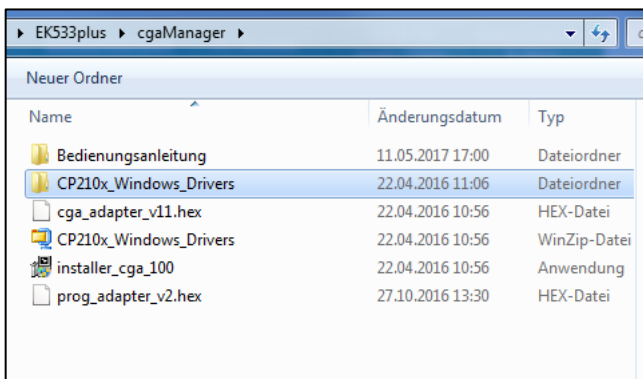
▸ EK533plus ▸ cgaManager ▸

Neuer Ordner

| Name | Änderungsdatum | Typ |
|---|---|---|
| Bedienungsanleitung | 11.05.2017 17:00 | Dateiordner |
| CP210x_Windows_Drivers | 22.04.2016 11:06 | Dateiordner |
| cga_adapter_v11.hex | 22.04.2016 10:56 | HEX-Datei |
| CP210x_Windows_Drivers | 22.04.2016 10:56 | WinZip-Datei |
| installer_cga_100 | 22.04.2016 10:56 | Anwendung |
| prog_adapter_v2.hex | 27.10.2016 13:30 | HEX-Datei |